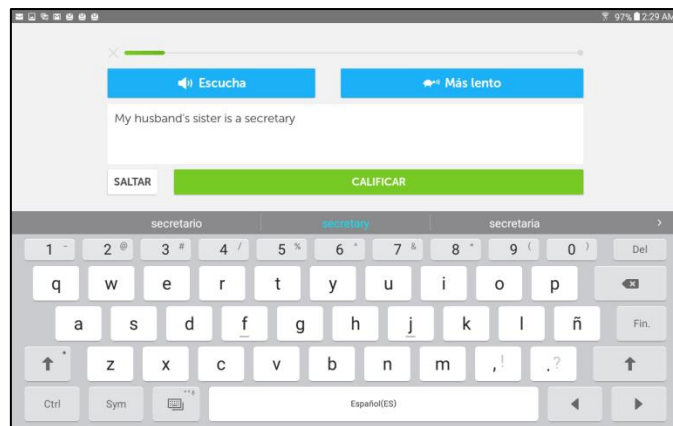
97% 2:29 AM

Escucha

Más lento

My husband's sister is a secretary

SALTAR

CALIFICAR

secretario | secretary | secretaria

1 - 2 @ 3 # 4 / 5 % 6 ^ 7 & 8 * 9 ( 0 ) Del

q w e r t y u i o p

a s d f g h j k l ñ Fin.

z x c v b n m , ! . ?

Ctrl Sym Español(ES)